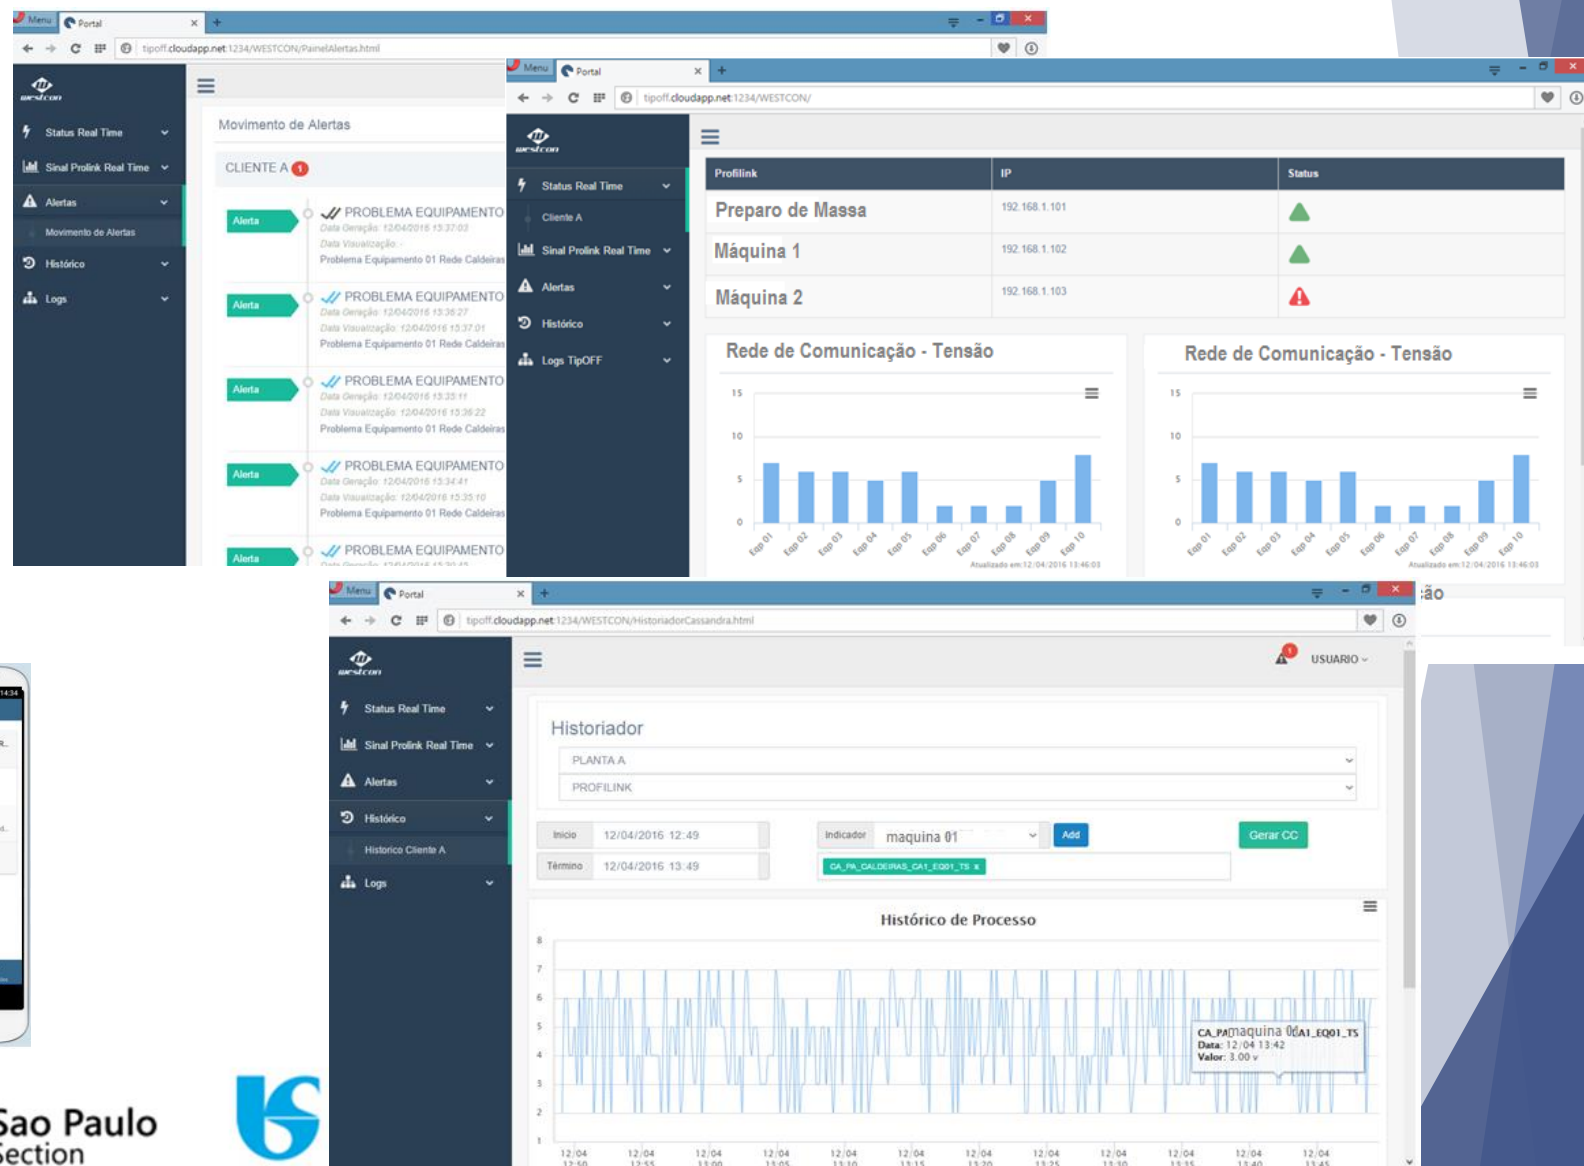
Menu Portal
tipoff.cloudapp.net:1234/WESTCON/PainelAlertas.html

westcon
Status Real Time
Sinal Prolink Real Time
Alertas
Movimento de Alertas
Histórico
Logs

Movimento de Alertas
CLIENTE A 1

Alerta
PROBLEMA EQUIPAMENTO
Data Geração: 12/04/2016 13:37:03
Data Visualização: -
Problema Equipamento 01 Rede Caldeiras

Alerta
PROBLEMA EQUIPAMENTO
Data Geração: 12/04/2016 13:36:27
Data Visualização: 12/04/2016 13:37:01
Problema Equipamento 01 Rede Caldeiras

Alerta
PROBLEMA EQUIPAMENTO
Data Geração: 12/04/2016 13:35:11
Data Visualização: 12/04/2016 13:36:22
Problema Equipamento 01 Rede Caldeiras

Alerta
PROBLEMA EQUIPAMENTO
Data Geração: 12/04/2016 13:34:41
Data Visualização: 12/04/2016 13:35:10
Problema Equipamento 01 Rede Caldeiras

Alerta
PROBLEMA EQUIPAMENTO

Menu Portal
tipoff.cloudapp.net:1234/WESTCON/

westcon
Status Real Time
Cliente A
Sinal Prolink Real Time
Alertas
Histórico
Logs TipOFF

| Profilink | IP | Status |
|---|---|---|
| Preparo de Massa | 192.168.1.101 | |
| Máquina 1 | 192.168.1.102 | |
| Máquina 2 | 192.168.1.103 | |

Rede de Comunicação - Tensão
15
10
5
0
Eqp 01 Eqp 02 Eqp 03 Eqp 04 Eqp 05 Eqp 06 Eqp 07 Eqp 08 Eqp 09 Eqp 10
Atualizado em:12/04/2016 13:46:03

Rede de Comunicação - Tensão
15
10
5
0
Eqp 01 Eqp 02 Eqp 03 Eqp 04 Eqp 05 Eqp 06 Eqp 07 Eqp 08 Eqp 09 Eqp 10
Atualizado em:12/04/2016 13:46:03

ão

Menu Portal
tipoff.cloudapp.net:1234/WESTCON/HistoriadorCassandra.html

westcon
Status Real Time
Sinal Prolink Real Time
Alertas
Histórico
Historico Cliente A
Logs

USUARIO

Historiador
PLANTA A
PROFILINK
Inicio 12/04/2016 12:49
Término 12/04/2016 13:49
Indicador maquina 01
Add
Gerar CC
CA_PA_CALDEIRAS_CA1_EQ01_TS x

Histórico de Processo
8
7
6
5
4
3
2
1
CA_PA maquina 01 CA1_EQ01_TS
Data: 12/04 13:42
Valor: 3.00 v
12/04 12/04 12/04 12/04 12/04 12/04 12/04 12/04 12/04 12/04 12/04 12/04

14:34

Sao Paulo
Section